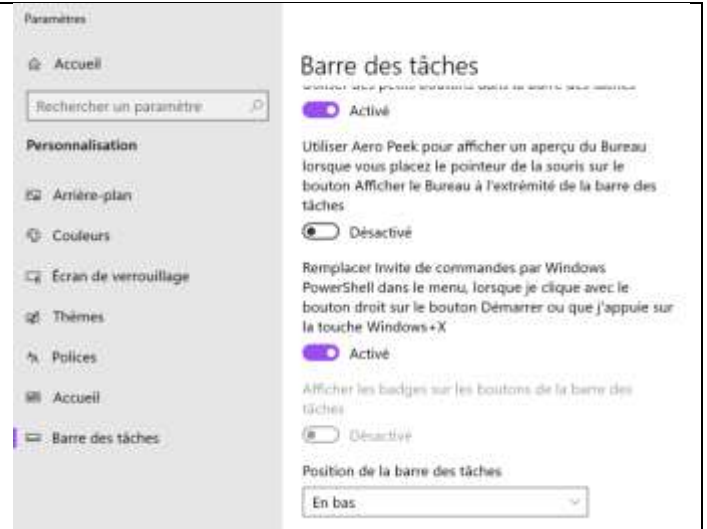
Paramètres

Accueil

Rechercher un paramètre

Personnalisation

Arrière-plan

Couleurs

Écran de verrouillage

Thèmes

Polices

Accueil

Barre des tâches

Barre des tâches

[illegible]

Activé

Utiliser Aero Peek pour afficher un aperçu du Bureau lorsque vous placez le pointeur de la souris sur le bouton Afficher le Bureau à l'extrémité de la barre des tâches

Désactivé

Remplacer Invite de commandes par Windows PowerShell dans le menu, lorsque je clique avec le bouton droit sur le bouton Démarrer ou que j'appuie sur la touche Windows+X

Activé

Afficher les badges sur les boutons de la barre des tâches

Désactivé

Position de la barre des tâches

En bas